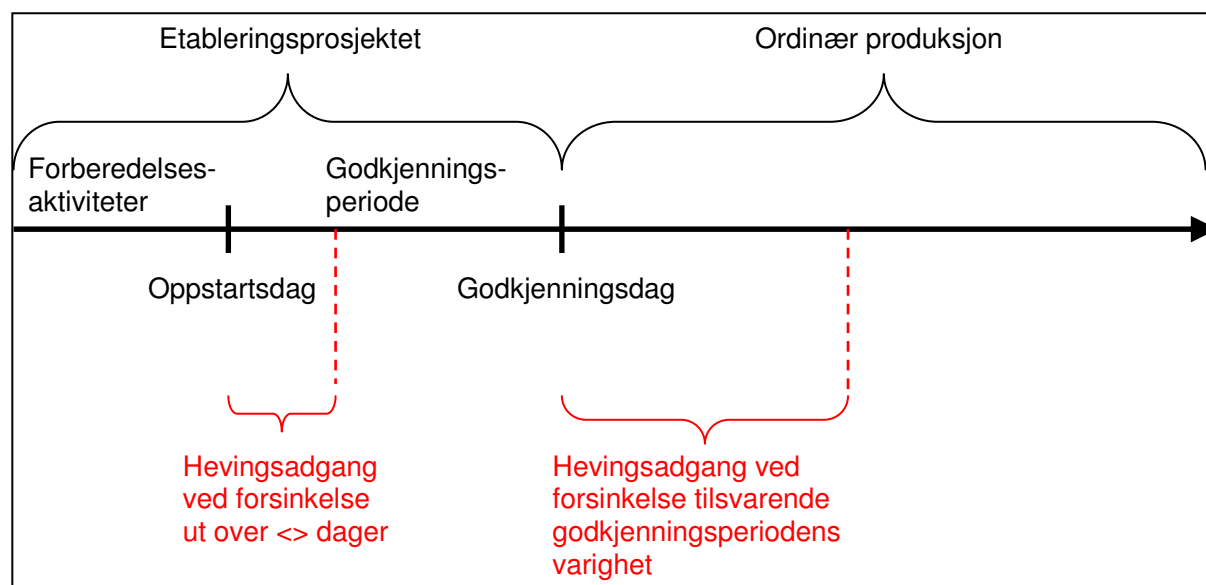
Etableringsprosjektet

Ordinær produksjon

Forberedelsesaktiviteter

Godkjenningsperiode

Oppstartsdag

Godkjenningsdag

Hevingsadgang ved forsinkelse ut over <> dager

Hevingsadgang ved forsinkelse tilsvarende godkjenningsperiodens varighet